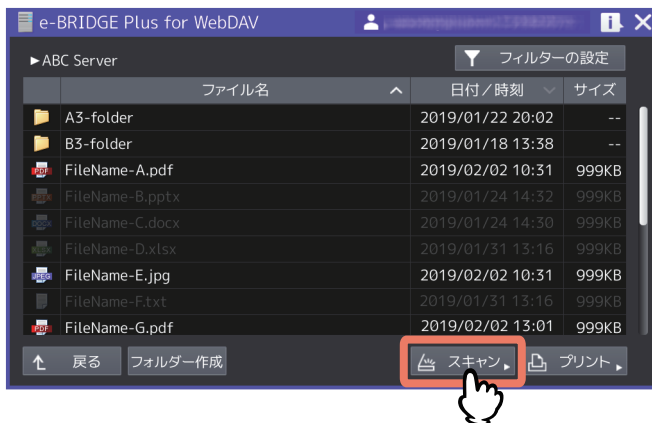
e-BRIDGE Plus for WebDAV

►ABC Server

フィルターの設定

| ファイル名 | 日付／時刻 | サイズ |
|---|---|---|
| A3-folder | 2019/01/22 20:02 | -- |
| B3-folder | 2019/01/18 13:38 | -- |
| FileName-A.pdf | 2019/02/02 10:31 | 999KB |
| FileName-B.pptx | 2019/01/24 14:32 | 999KB |
| FileName-C.docx | 2019/01/24 14:30 | 999KB |
| FileName-D.xlsx | 2019/01/31 13:16 | 999KB |
| FileName-E.jpg | 2019/02/02 10:31 | 999KB |
| FileName-F.txt | 2019/01/31 13:16 | 999KB |
| FileName-G.pdf | 2019/02/02 13:01 | 999KB |

戻る　フォルダー作成　スキャン　プリント